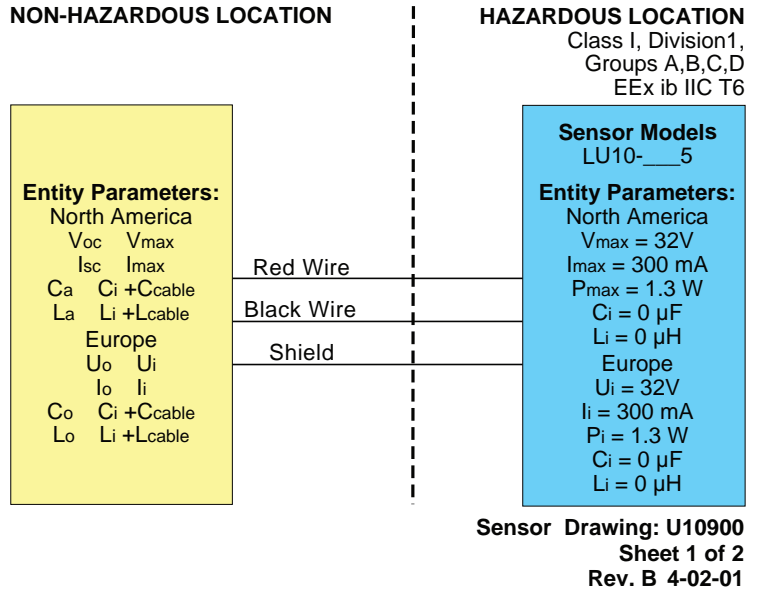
NON-HAZARDOUS LOCATION

HAZARDOUS LOCATION
Class I, Division1,
Groups A,B,C,D
EEx ib IIC T6

Entity Parameters:
North America
$V_{oc}$ $\leq$ $V_{max}$
$I_{sc}$ $\leq$ $I_{max}$
$C_a$ $\geq$ $C_i + C_{cable}$
$L_a$ $\geq$ $L_i + L_{cable}$
Europe
$U_o$ $\leq$ $U_i$
$I_o$ $\leq$ $I_i$
$C_o$ $\geq$ $C_i + C_{cable}$
$L_o$ $\geq$ $L_i + L_{cable}$

Red Wire
Black Wire
Shield

Sensor Models
LU10-___5

Entity Parameters:
North America
$V_{max}$ = 32V
$I_{max}$ = 300 mA
$P_{max}$ = 1.3 W
$C_i$ = 0 µF
$L_i$ = 0 µH
Europe
$U_i$ = 32V
$I_i$ = 300 mA
$P_i$ = 1.3 W
$C_i$ = 0 µF
$L_i$ = 0 µH

Sensor Drawing: U10900
Sheet 1 of 2
Rev. B 4-02-01